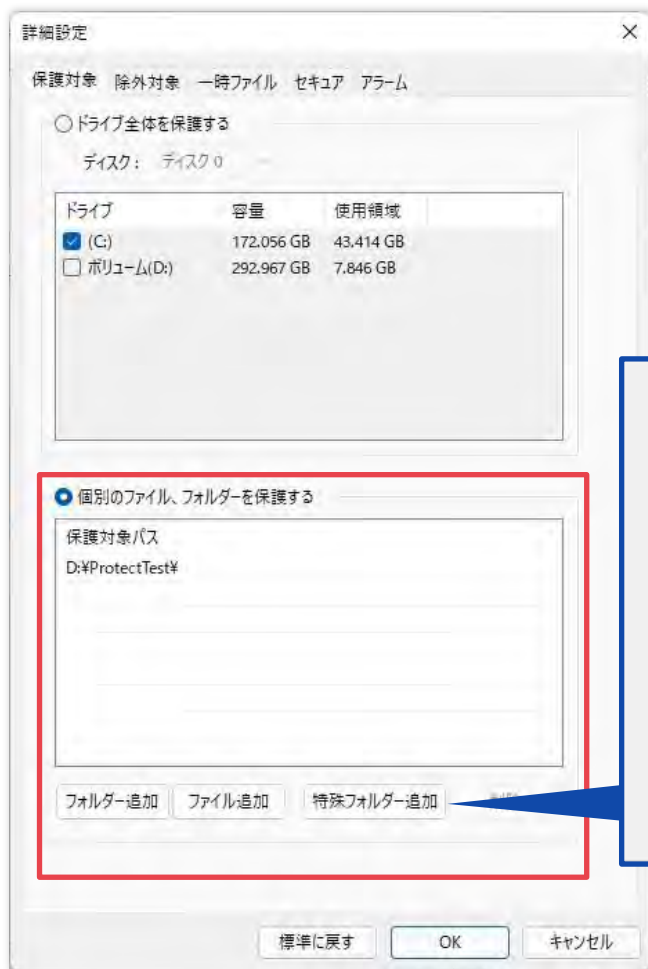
詳細設定

×

保護対象 除外対象 一時ファイル セキュア アラーム

○ドライブ全体を保護する

ディスク： ディスク 0

| ドライブ | 容量 | 使用領域 |
|---|---|---|
| ☑ (C:) | 172.056 GB | 43.414 GB |
| ☐ ボリューム(D:) | 292.967 GB | 7.846 GB |

◉ 個別のファイル、フォルダーを保護する

保護対象パス
D:¥ProtectTest¥

フォルダー追加 ファイル追加 特殊フォルダー追加 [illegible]

標準に戻す OK キャンセル